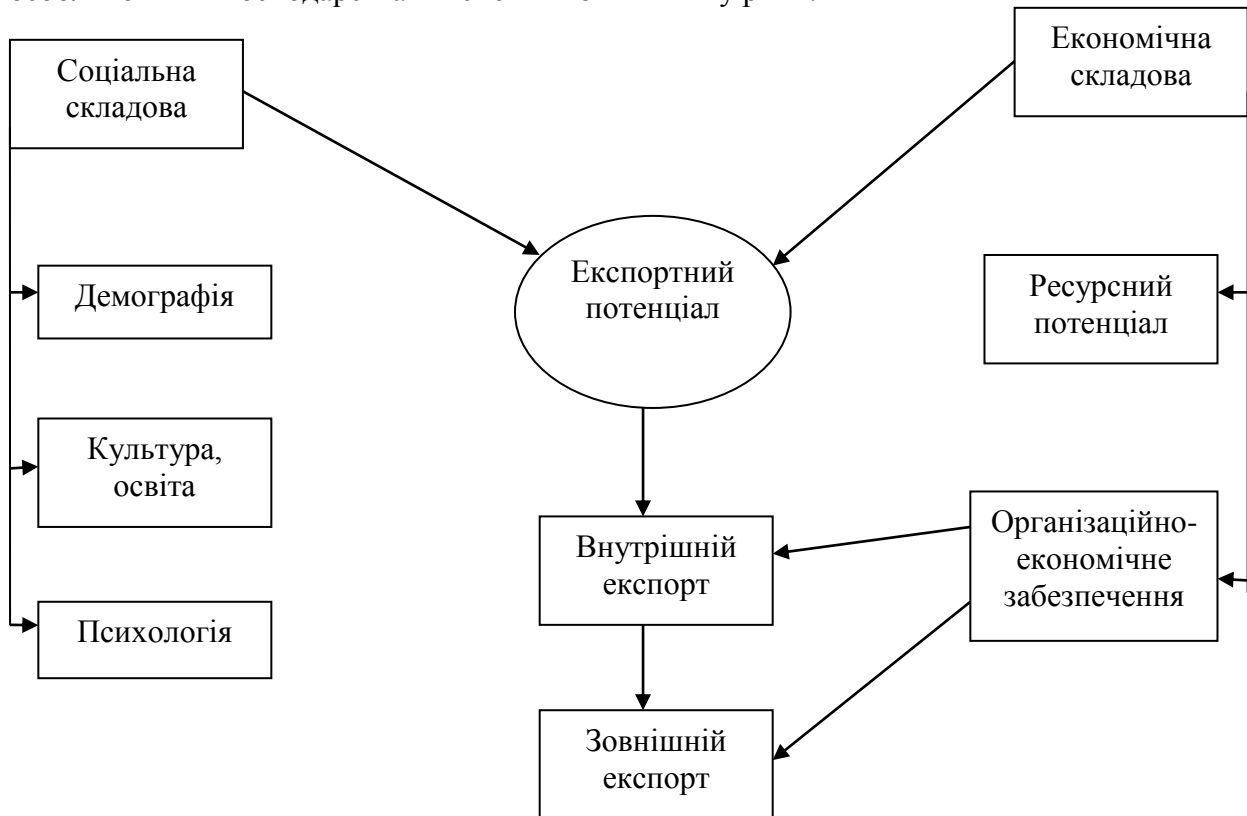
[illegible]

Соціальна складова

Економічна складова

Експортний потенціал

Демографія

Ресурсний потенціал

Культура, освіта

Організаційно-економічне забезпечення

Внутрішній експорт

Психологія

Зовнішній експорт